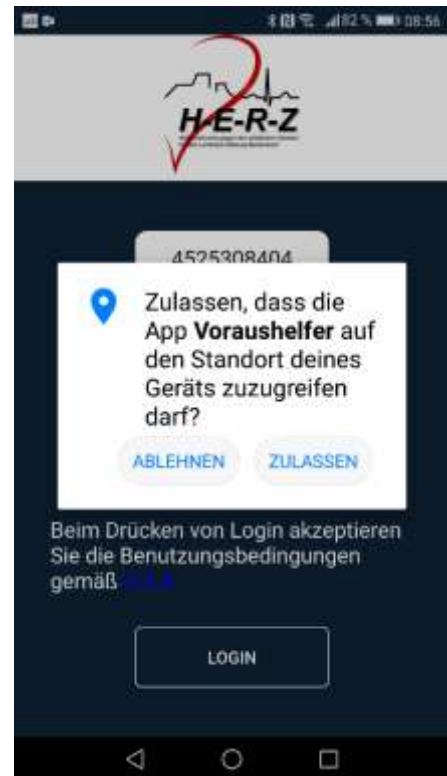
82 % 08:56

H-E-R-Z

4525308404

Zulassen, dass die App **Voraushelfer** auf den Standort deines Geräts zuzugreifen darf?

ABLEHNEN ZULASSEN

Beim Drücken von Login akzeptieren Sie die Benutzungsbedingungen gemäß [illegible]

LOGIN